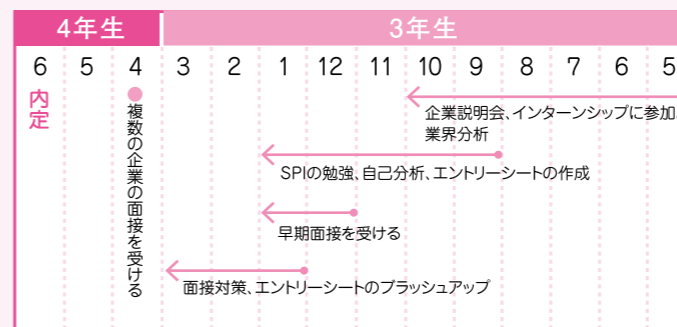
4年生 3年生

6 5 4 3 2 1 12 11 10 9 8 7 6 5

内定

複数の企業の面接を受ける

企業説明会、インターンシップに参加
業界分析

SPIの勉強、自己分析、エントリーシートの作成

早期面接を受ける

面接対策、エントリーシートのブラッシュアップ